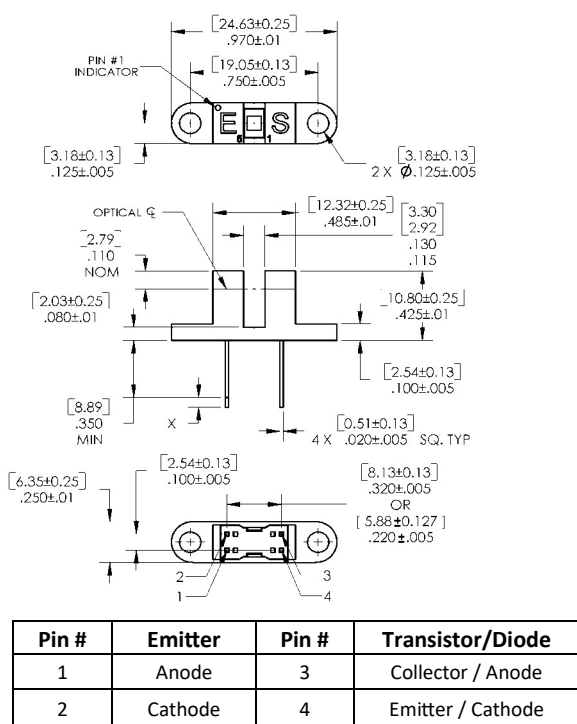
[24.63±0.25]
.970±.01

PIN #1 INDICATOR

[19.05±0.13]
.750±.005

E S

6 1

[3.18±0.13]
.125±.005

[3.18±0.13]
2 X $\phi$.125±.005

OPTICAL ℄

[12.32±0.25]
.485±.01

[3.30]
[2.92]
.130
.115

[2.79]
.110
NOM

[10.80±0.25]
.425±.01

[2.03±0.25]
.080±.01

[2.54±0.13]
.100±.005

[8.89]
.350
MIN

X

[0.51±0.13]
4 X .020±.005 SQ. TYP

[6.35±0.25]
.250±.01

[2.54±0.13]
.100±.005

[8.13±0.13]
.320±.005
OR
[5.88±0.127]
.220±.005

2
1
3
4

| Pin # | Emitter | Pin # | Transistor/Diode |
|---|---|---|---|
| 1 | Anode | 3 | Collector / Anode |
| 2 | Cathode | 4 | Emitter / Cathode |